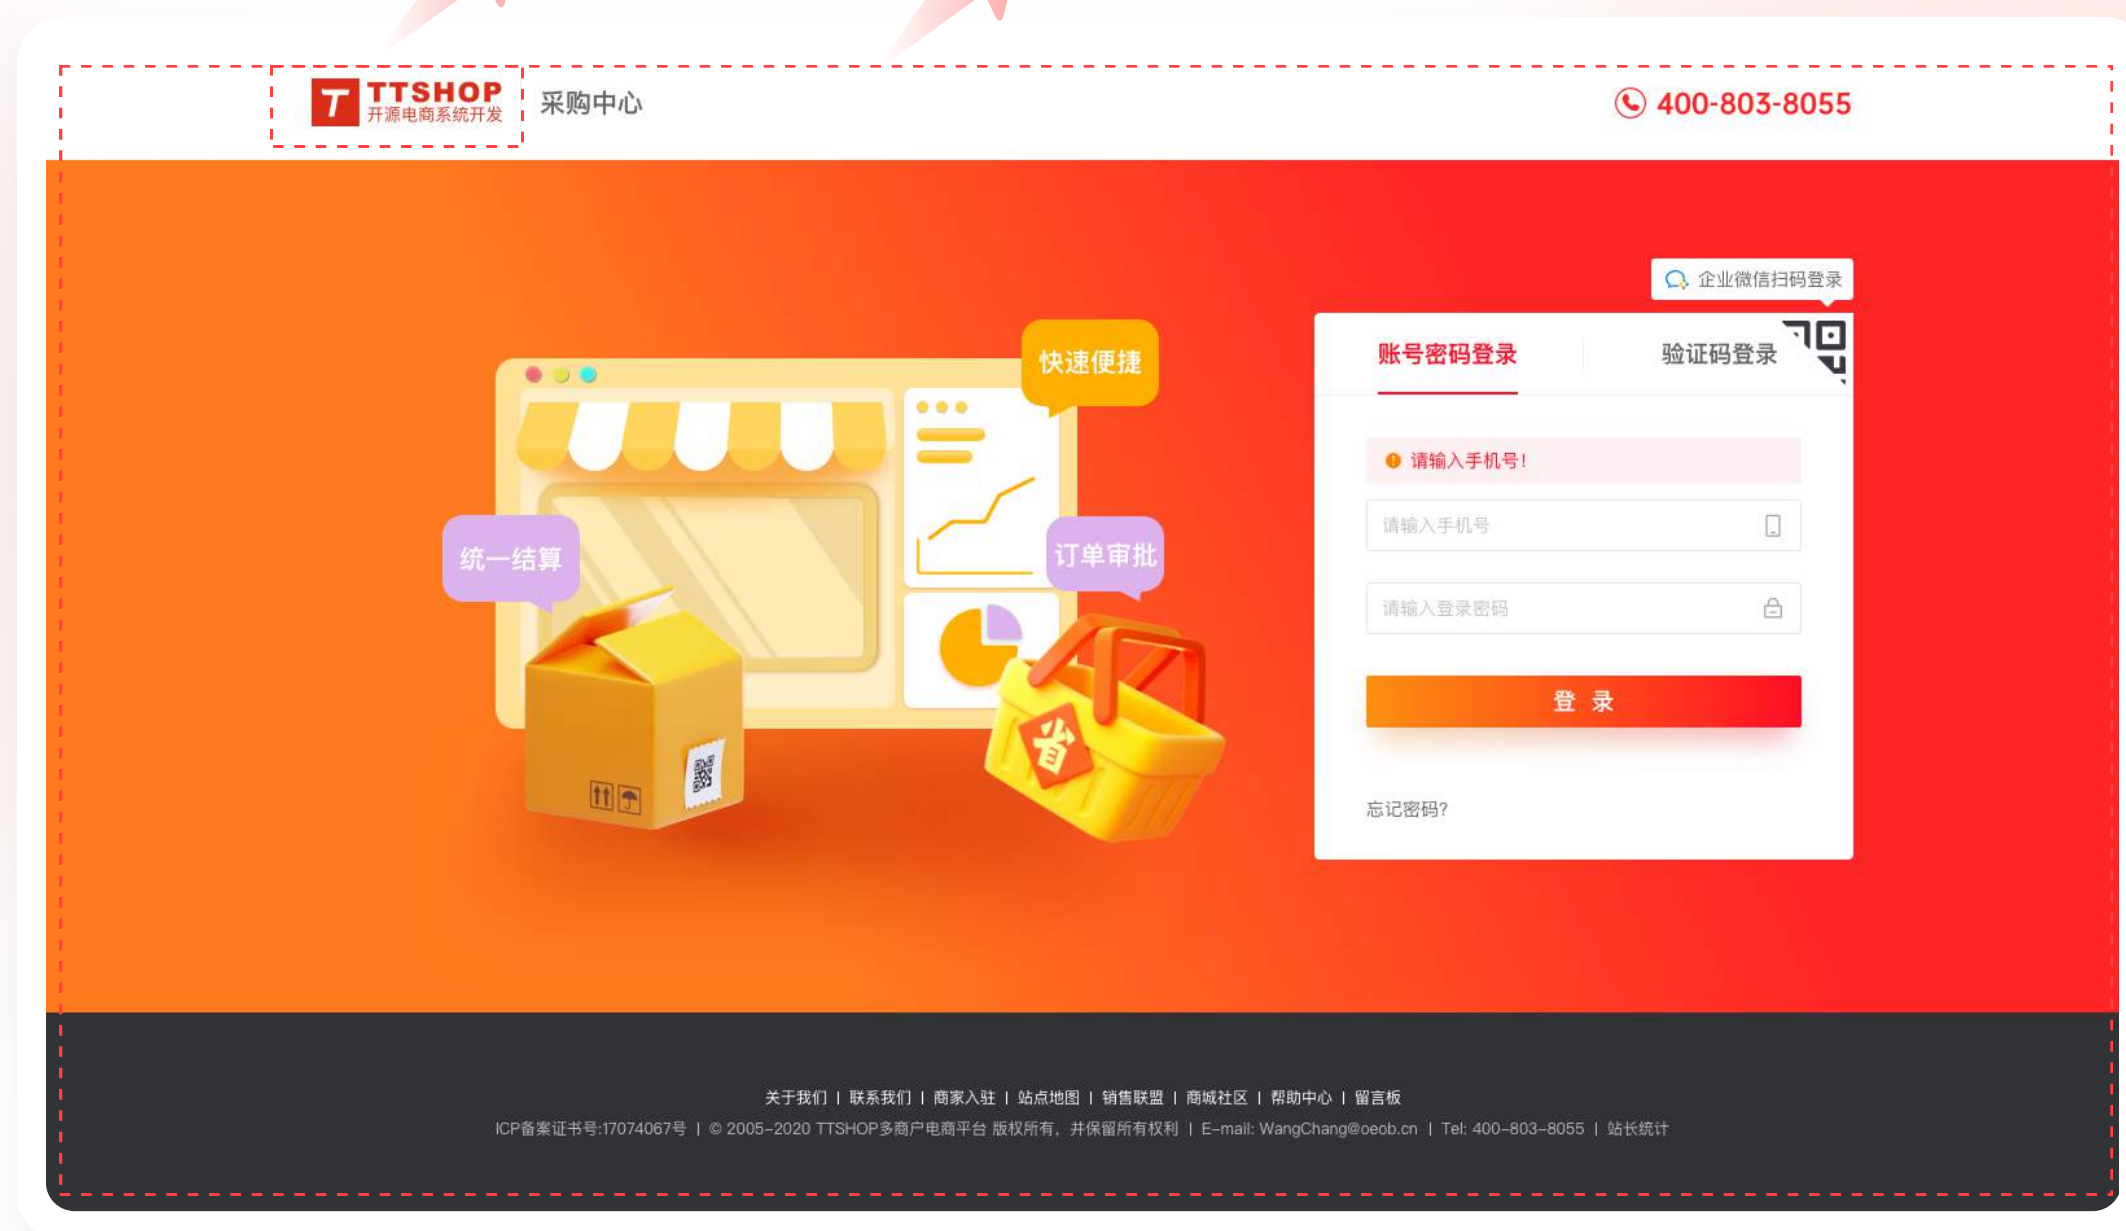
T TTSHOP 开源电商系统开发 采购中心

400-803-8055

快速便捷
统一结算
订单审批
省

企业微信扫码登录

账号密码登录 验证码登录

请输入手机号！

请输入手机号

请输入登录密码

登 录

忘记密码？

关于我们 | 联系我们 | 商家入驻 | 站点地图 | 销售联盟 | 商城社区 | 帮助中心 | 留言板

ICP备案证书号:17074067号 | © 2005-2020 TTSHOP多商户电商平台 版权所有，并保留所有权利 | E-mail: WangChang@oeob.cn | Tel: 400-803-8055 | 站长统计